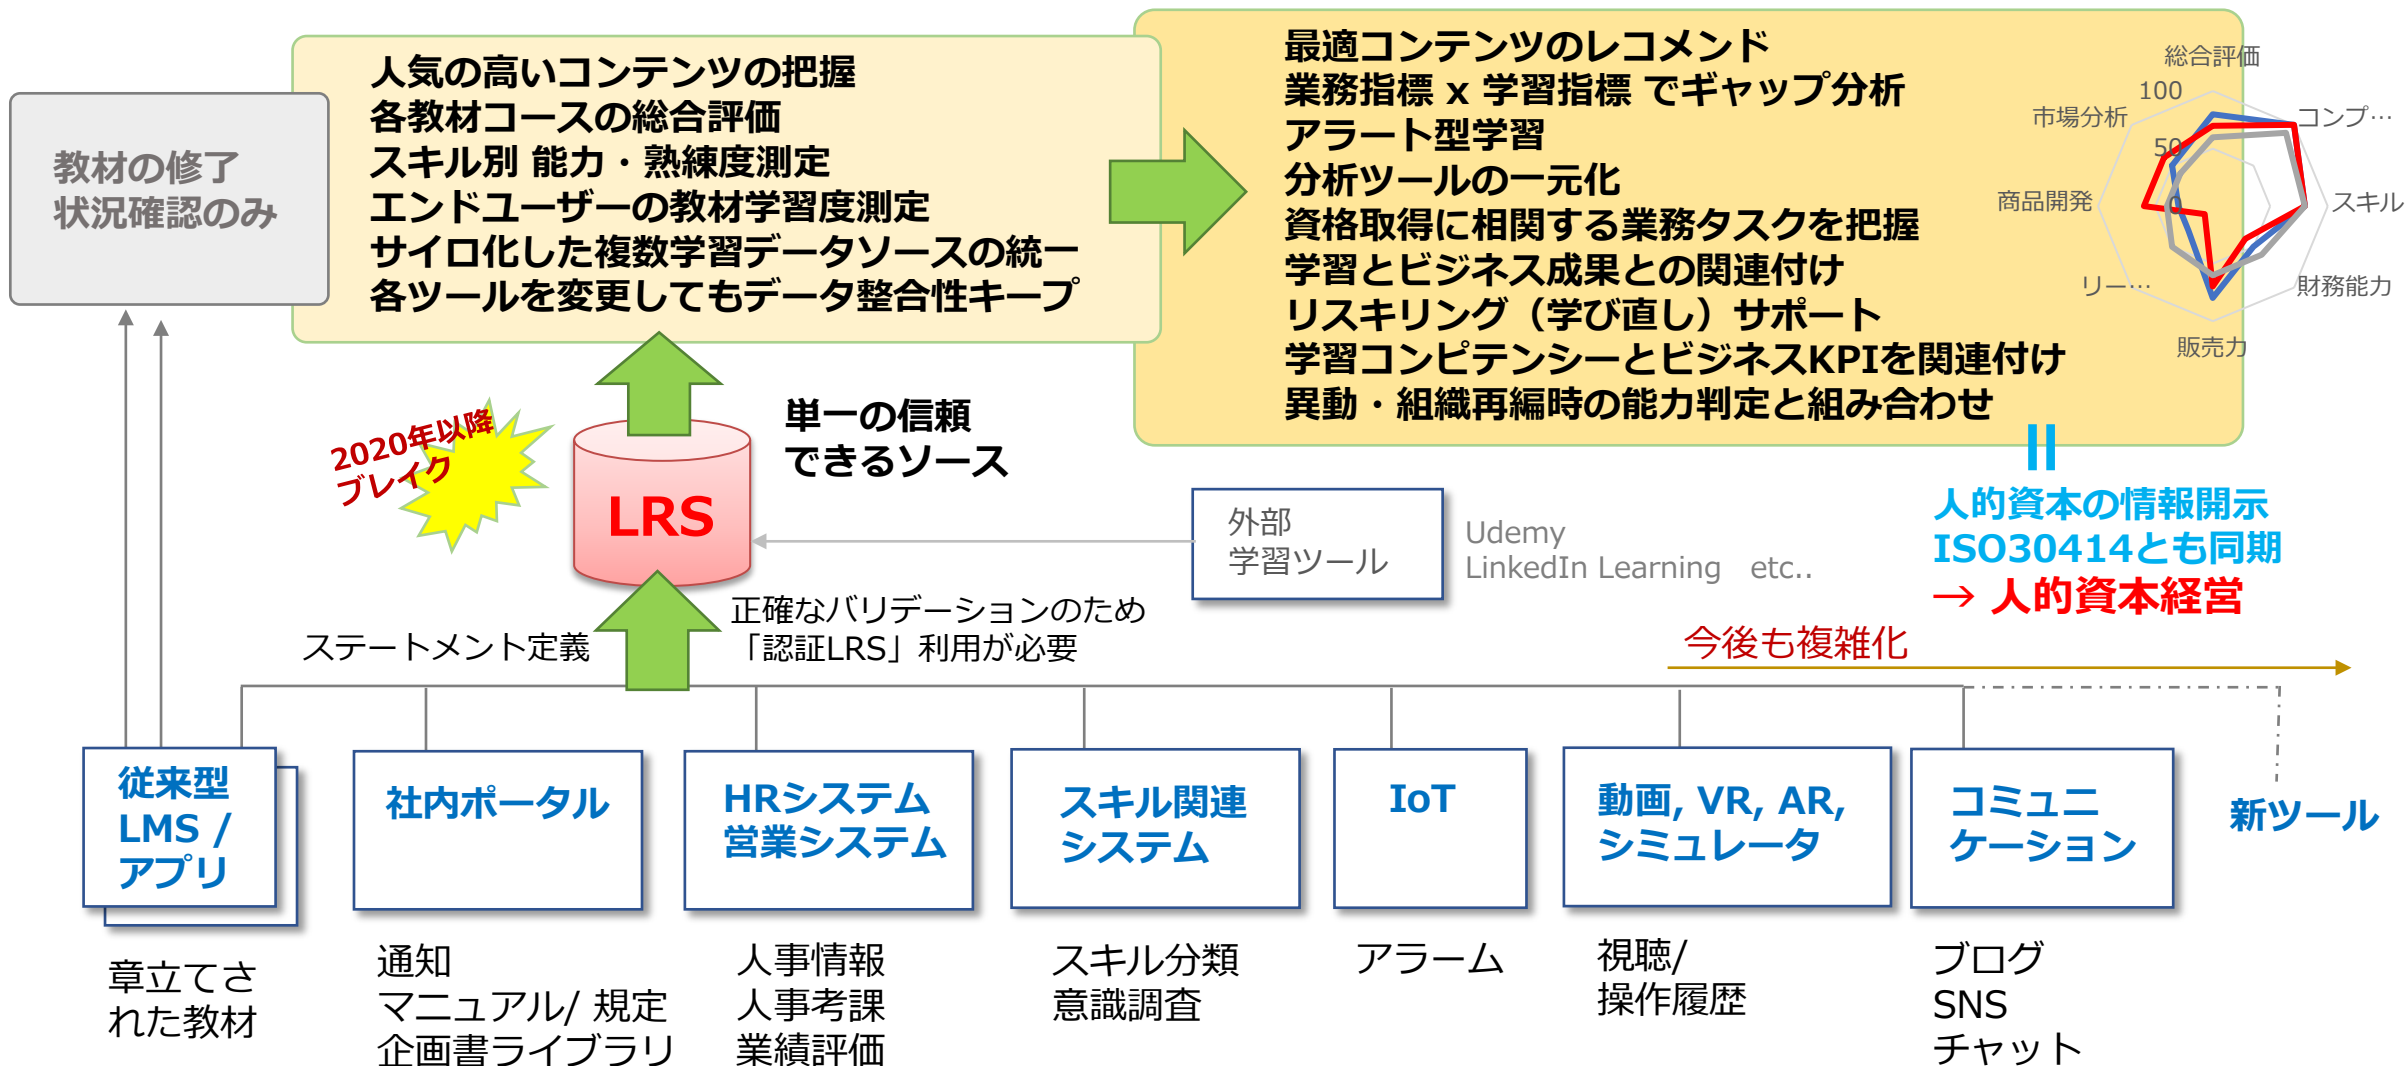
教材の修了状況確認のみ

人気の高いコンテンツの把握
各教材コースの総合評価
スキル別 能力・熟練度測定
エンドユーザーの教材学習度測定
サイロ化した複数学習データソースの統一
各ツールを変更してもデータ整合性キープ

最適コンテンツのレコメンド
業務指標 x 学習指標 でギャップ分析
アラート型学習
分析ツールの一元化
資格取得に相関する業務タスクを把握
学習とビジネス成果との関連付け
リスキリング（学び直し）サポート
学習コンピテンシーとビジネスKPIを関連付け
異動・組織再編時の能力判定と組み合わせ

総合評価
100
50
市場分析
コンプ…
商品開発
スキル
リー…
財務能力
販売力

||
人的資本の情報開示
ISO30414とも同期
→ 人的資本経営

2020年以降ブレイク

LRS

単一の信頼できるソース

外部学習ツール

Udemy
LinkedIn Learning etc..

正確なバリデーションのため「認証LRS」利用が必要

ステートメント定義

今後も複雑化

従来型 LMS / アプリ

社内ポータル

HRシステム 営業システム

スキル関連システム

IoT

動画, VR, AR, シミュレータ

コミュニケーション

新ツール

章立てされた教材

通知
マニュアル/ 規定
企画書ライブラリ

人事情報
人事考課
業績評価

スキル分類
意識調査

アラーム

視聴/
操作履歴

ブログ
SNS
チャット